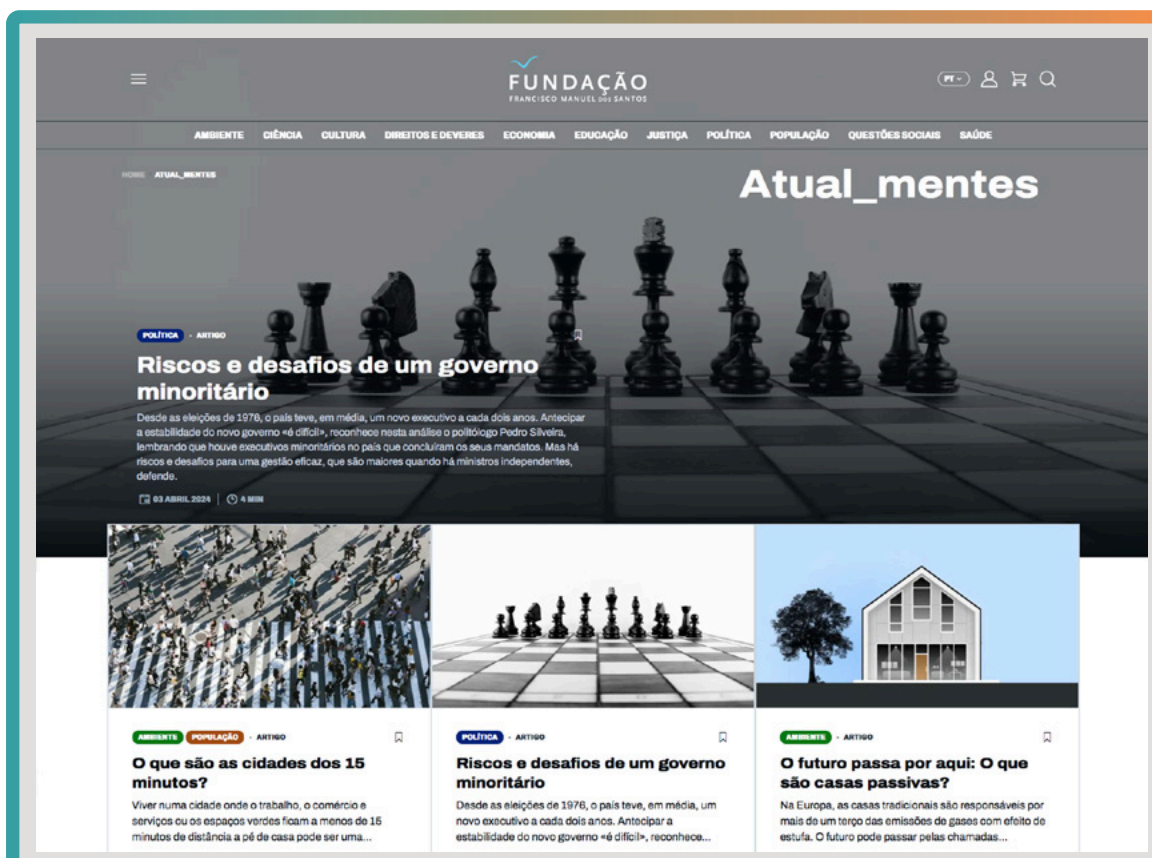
FUNDAÇÃO
FRANCISCO MANUEL DOS SANTOS

PT

AMBIENTE CIÊNCIA CULTURA DIREITOS E DEVERES ECONOMIA EDUCAÇÃO JUSTIÇA POLÍTICA POPULAÇÃO QUESTÕES SOCIAIS SAÚDE

HOME ATUAL_MENTES

Atual_mentes

POLÍTICA · ARTIGO

Riscos e desafios de um governo minoritário

Desde as eleições de 1976, o país teve, em média, um novo executivo a cada dois anos. Antecipar a estabilidade do novo governo «é difícil», reconhece nesta análise o politólogo Pedro Silveira, lembrando que houve executivos minoritários no país que concluíram os seus mandatos. Mas há riscos e desafios para uma gestão eficaz, que são maiores quando há ministros independentes, defende.

03 ABRIL 2024 | 4 MIN

AMBIENTE POPULAÇÃO · ARTIGO

O que são as cidades dos 15 minutos?

Viver numa cidade onde o trabalho, o comércio e serviços ou os espaços verdes ficam a menos de 15 minutos de distância a pé de casa pode ser uma...

POLÍTICA · ARTIGO

Riscos e desafios de um governo minoritário

Desde as eleições de 1976, o país teve, em média, um novo executivo a cada dois anos. Antecipar a estabilidade do novo governo «é difícil», reconhece...

AMBIENTE · ARTIGO

O futuro passa por aqui: O que são casas passivas?

Na Europa, as casas tradicionais são responsáveis por mais de um terço das emissões de gases com efeito de estufa. O futuro pode passar pelas chamadas...